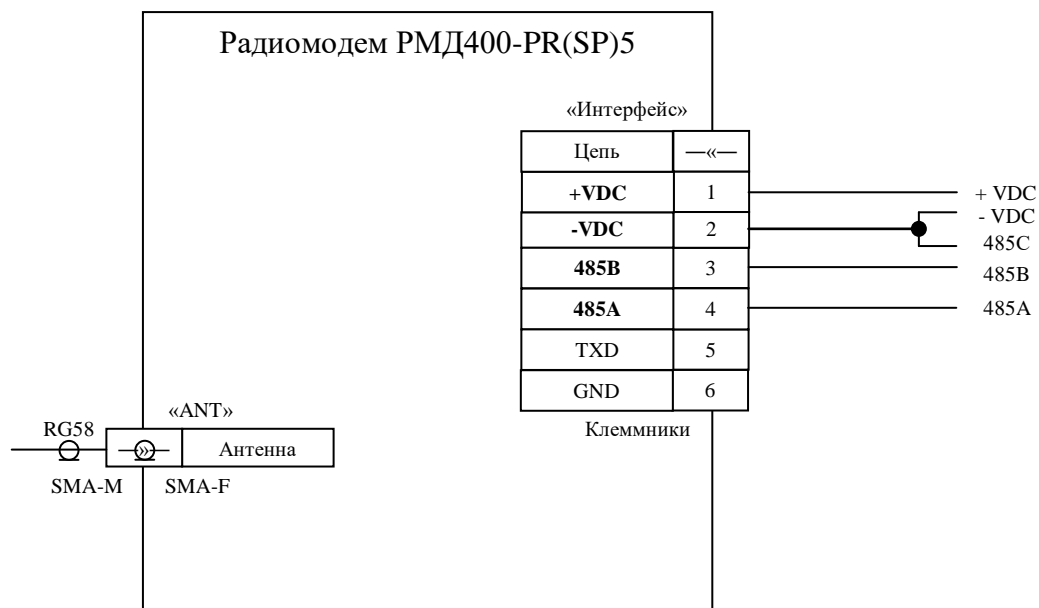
Радиомодем РМД400-PR(SP)5

«Интерфейс»

| Цепь | —«— |
|---|---|
| **+VDC** | 1 |
| **-VDC** | 2 |
| **485B** | 3 |
| **485A** | 4 |
| TXD | 5 |
| GND | 6 |

Клеммники

+ VDC
- VDC
485C
485B
485A

RG58
«ANT»
Антенна
SMA-M
SMA-F